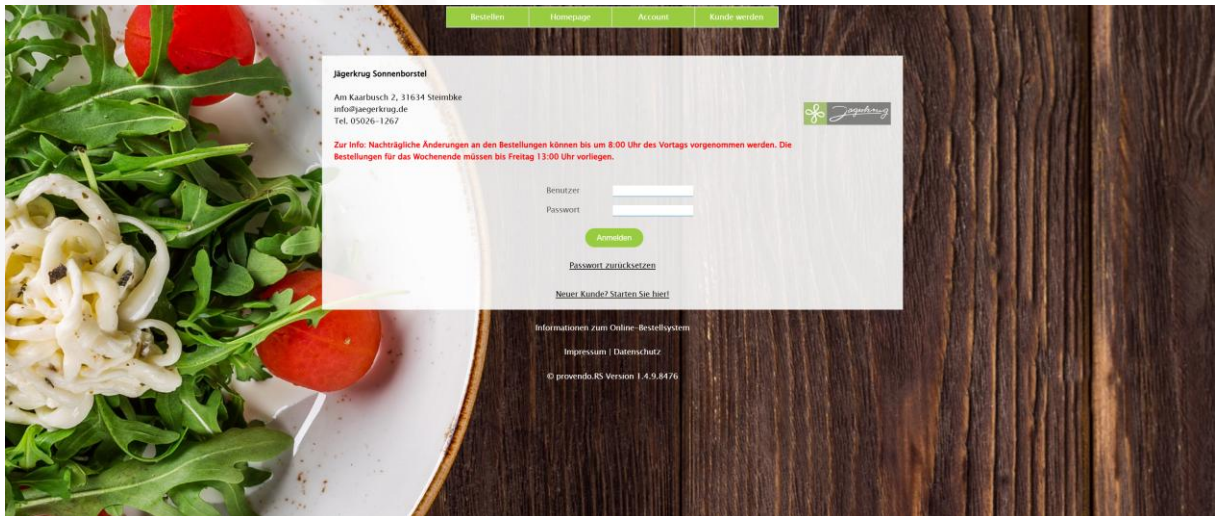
Bestellen | Homepage | Account | Kunde werden

Jägerkrug Sonnenborstel

Am Kaarbusch 2, 31634 Steimbke
info@jaegerkrug.de
Tel. 05026-1267

Jägerkrug

Zur Info: Nachträgliche Änderungen an den Bestellungen können bis um 8:00 Uhr des Vortags vorgenommen werden. Die Bestellungen für das Wochenende müssen bis Freitag 13:00 Uhr vorliegen.

Benutzer

Passwort

Anmelden

Passwort zurücksetzen

Neuer Kunde? Starten Sie hier!

Informationen zum Online-Bestellsystem

Impressum | Datenschutz

© provendo.RS Version 1.4.9.8476